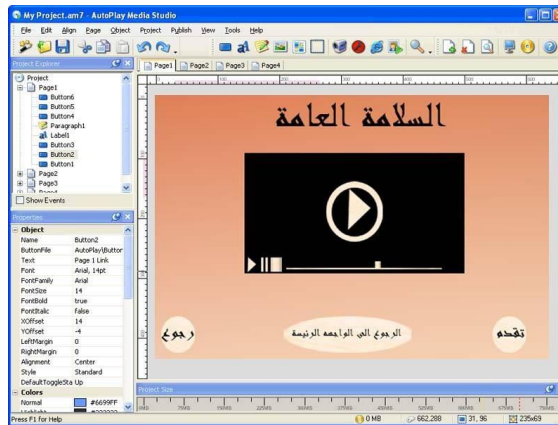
My Project.am7 - AutoPlay Media Studio

File Edit Align Page Object Project Publish View Tools Help

Project Explorer

Page1 Page2 Page3 Page4

Project
Page1
Button6
Button5
Button4
Paragraph1
Label1
Button3
Button2
Button1
Page2
Page3
Page4

Show Events

Properties

Object

| | |
|---|---|
| Name | Button2 |
| ButtonFile | AutoPlay\Button |
| Text | Page 1 Link |
| Font | Arial, 14pt |
| FontFamily | Arial |
| FontSize | 14 |
| FontBold | true |
| FontItalic | false |
| XOffset | 14 |
| YOffset | -4 |
| LeftMargin | 0 |
| RightMargin | 0 |
| Alignment | Center |
| Style | Standard |
| DefaultToggleSta | Up |

Colors

| | |
|---|---|
| Normal | #6699FF |

السلامة العامة

رجوع

الرجوع الى الواجهه الرئيسة

تقدم

Project Size

Press F1 for Help

0 MB

662,288

31, 96

235x69